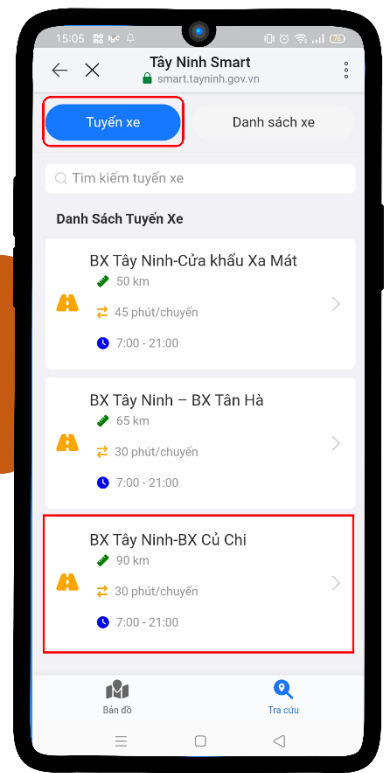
15:05

Tây Ninh Smart
smart.tayninh.gov.vn

Tuyến xe

Danh sách xe

Tìm kiếm tuyến xe

Danh Sách Tuyến Xe

BX Tây Ninh-Cửa khẩu Xa Mát
50 km
45 phút/chuyến
7:00 - 21:00

BX Tây Ninh – BX Tân Hà
65 km
30 phút/chuyến
7:00 - 21:00

BX Tây Ninh-BX Củ Chi
90 km
30 phút/chuyến
7:00 - 21:00

Bản đồ

Tra cứu